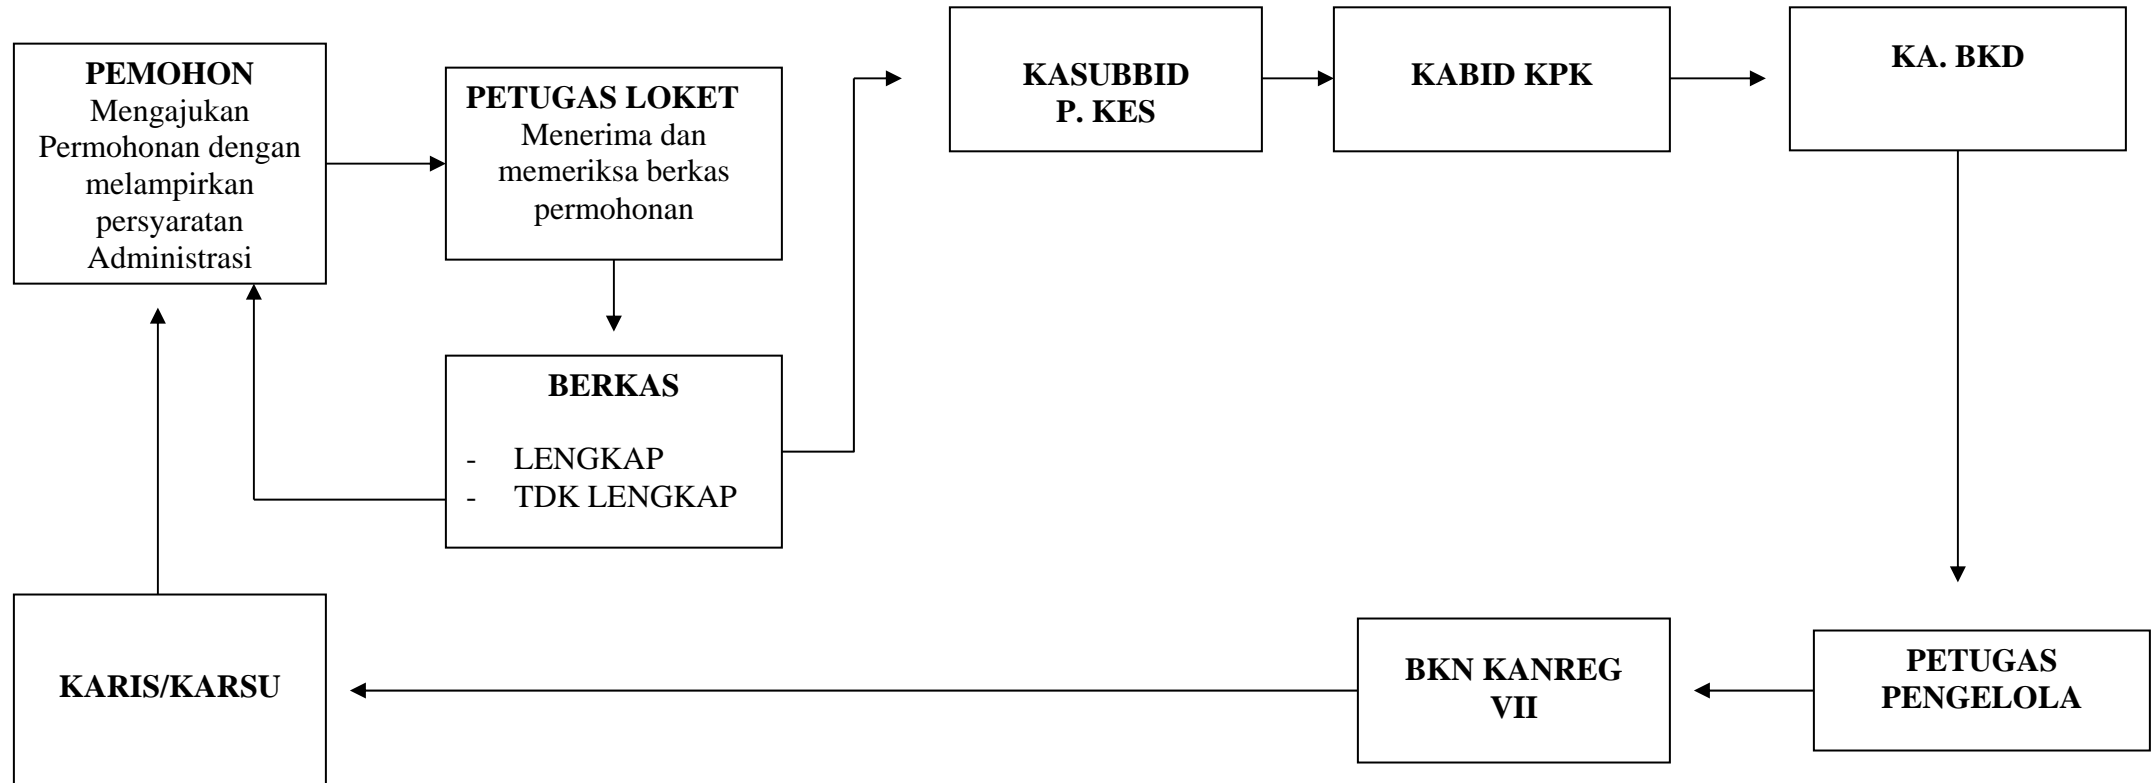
PEMOHON
Mengajukan Permohonan dengan melampirkan persyaratan Administrasi

PETUGAS LOKET
Menerima dan memeriksa berkas permohonan

BERKAS

- LENGKAP
- TDK LENGKAP

KASUBBID
P. KES

KABID KPK

KA. BKD

PETUGAS PENGELOLA

BKN KANREG VII

KARIS/KARSU